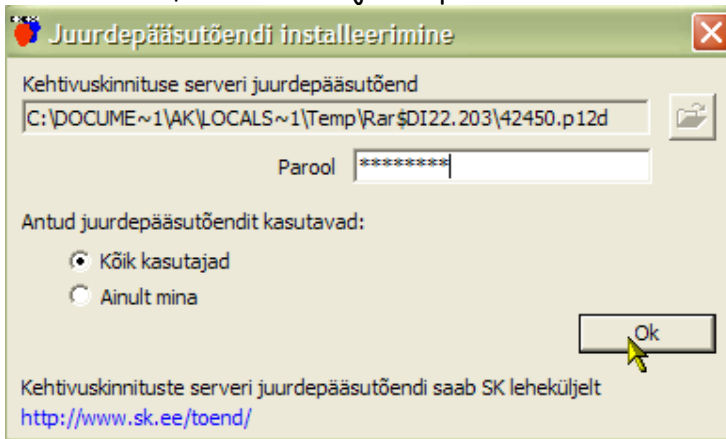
Juurdepääsutõendi installeerimine

Kehtivuskinnituse serveri juurdepääsutõend

C:\DOCUME~1\AK\LOCALS~1\Temp\Rar$DI22.203\42450.p12d

Parool ********

Antud juurdepääsutõendit kasutavad:

Kõik kasutajad

Ainult mina

Ok

Kehtivuskinnituste serveri juurdepääsutõendi saab SK leheküljelt
http://www.sk.ee/toend/